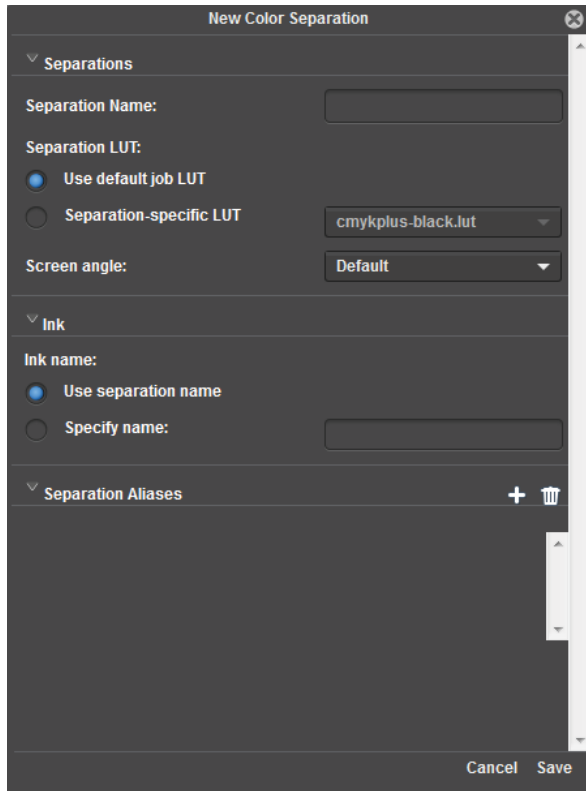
New Color Separation

Separations

Separation Name:

Separation LUT:

Use default job LUT

Separation-specific LUT

cmykplus-black.lut

Screen angle:

Default

Ink

Ink name:

Use separation name

Specify name:

Separation Aliases

Cancel Save